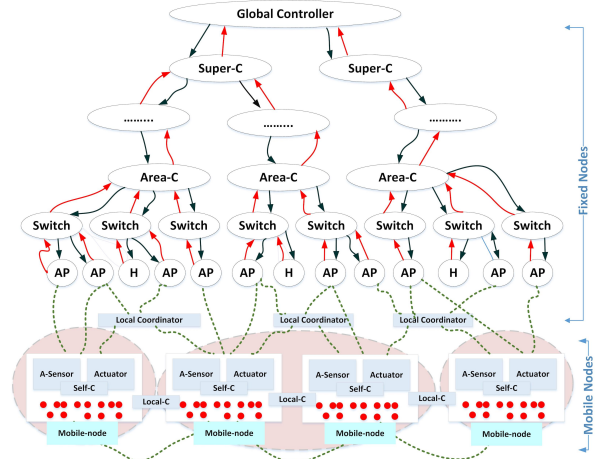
Global Controller

Super-C

Super-C

.........

.........

.........

Area-C

Area-C

Area-C

Switch

Switch

Switch

Switch

Switch

Switch

Switch

Switch

AP

AP

H

AP

AP

AP

H

AP

AP

AP

H

AP

AP

Local Coordinator

Local Coordinator

Local Coordinator

A-Sensor

Actuator

Self-C

A-Sensor

Actuator

Self-C

A-Sensor

Actuator

Self-C

A-Sensor

Actuator

Self-C

Local-C

Local-C

Local-C

Mobile-node

Mobile-node

Mobile-node

Mobile-node

Fixed Nodes

Mobile Nodes